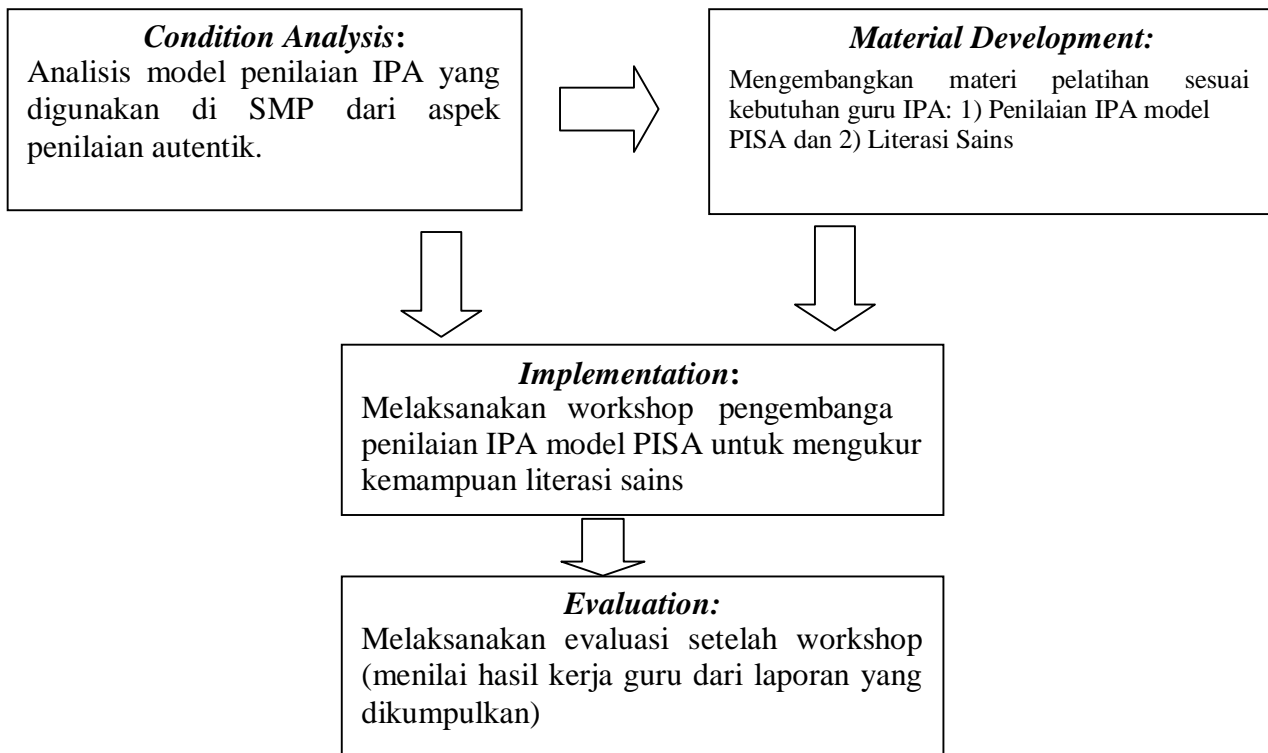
*Condition Analysis*:
Analisis model penilaian IPA yang digunakan di SMP dari aspek penilaian autentik.

*Material Development:*
Mengembangkan materi pelatihan sesuai kebutuhan guru IPA: 1) Penilaian IPA model PISA dan 2) Literasi Sains

*Implementation*:
Melaksanakan workshop pengembanga penilaian IPA model PISA untuk mengukur kemampuan literasi sains

*Evaluation:*
Melaksanakan evaluasi setelah workshop (menilai hasil kerja guru dari laporan yang dikumpulkan)